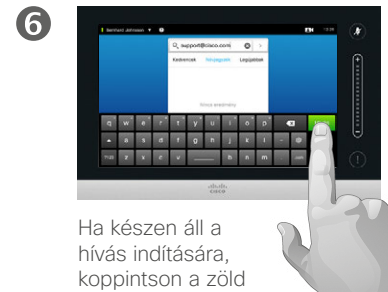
❻

Bernhard Johansson

support@cisco.com

Kedvencek Telefonkönyv Legutóbbiak

Nincs eredmény

q w e r t y u i o p

a s d f g h j k l

123 z x c v b n m

cisco

Ha készen áll a hívás indítására, koppintson a zöld